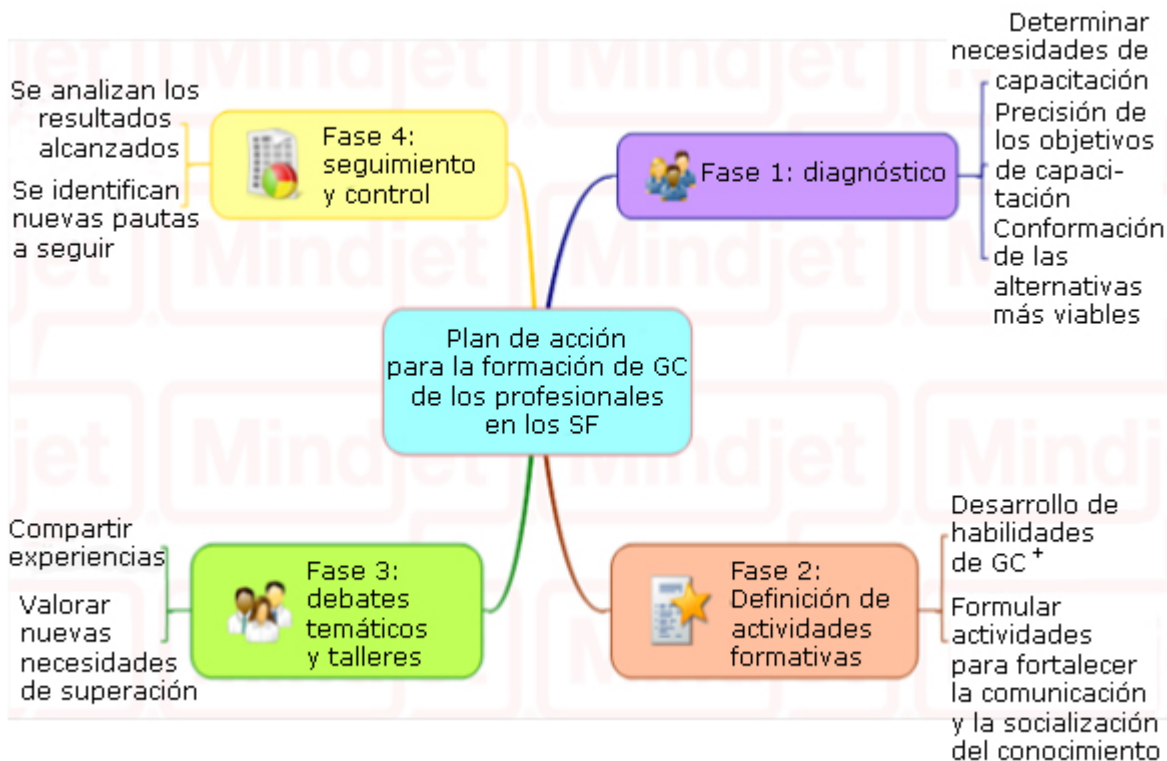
Plan de acción para la formación de GC de los profesionales en los SF

Fase 4: seguimiento y control

Se analizan los resultados alcanzados

Se identifican nuevas pautas a seguir

Fase 1: diagnóstico

Determinar necesidades de capacitación

Precisión de los objetivos de capacitación

Conformación de las alternativas más viables

Fase 3: debates temáticos y talleres

Compartir experiencias

Valorar nuevas necesidades de superación

Fase 2: Definición de actividades formativas

Desarrollo de habilidades de GC $^+$

Formular actividades para fortalecer la comunicación y la socialización del conocimiento

Mindjet